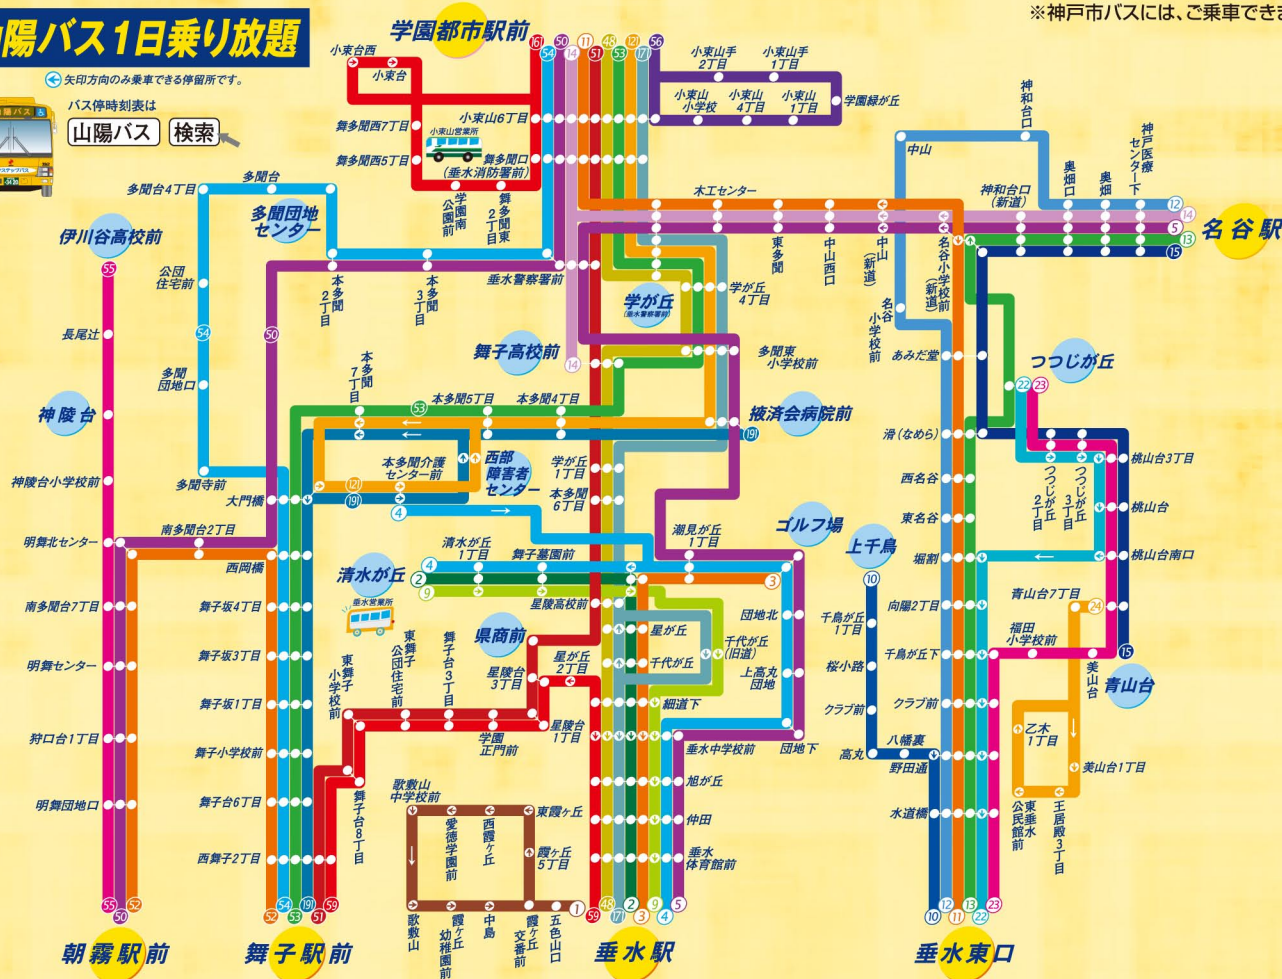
陽バス1日乗り放題

※神戸市バスには、ご乗車でき

矢印方向のみ乗車できる停留所です。
バス停時刻表は
山陽バス 検索

学園都市駅前
161 50 54 14 11 48 51 53 121 17 56

小束台西
小束台
小束山手2丁目
小束山手1丁目
小束山小学校
小束山4丁目
小束山1丁目
学園緑が丘
小束山6丁目
舞多聞西7丁目
小束山営業所
舞多聞西5丁目
舞多聞口(垂水消防署前)
多聞台4丁目
多聞台
学園南公園前
舞多聞2丁目
舞多聞東
木工センター
神和台口
中山
奥畑口
奥畑
神戸医療センター下
神和台口(新道)
名谷駅
12 14 5 13 15
多聞団地センター
伊川谷高校前
55
本多聞2丁目
本多聞3丁目
東多聞
中山西口
中山(新道)
名谷小学校前(新道)
公団住宅前
垂水警察署前
学が丘4丁目
学が丘(垂水警察署前)
長尾辻
54
50
名谷小学校前
多聞団地口
14
舞子高校前
多聞東小学校前
あみだ堂
つつじが丘
22 23
神陵台
本多聞7丁目
53
本多聞5丁目
本多聞4丁目
拔済会病院前
19
滑(なめら)
神陵台小学校前
多聞寺前
本多聞介護センター前
121
西部障害者センター
学が丘1丁目
本多聞6丁目
西名谷
つつじが丘2丁目
つつじが丘3丁目
桃山台3丁目
大門橋
19
4
桃山台
東名谷
明舞北センター
南多聞台2丁目
潮見が丘1丁目
ゴルフ場
上千鳥
堀割
桃山台南口
西岡橋
清水が丘1丁目
舞子墓園前
10
2
清水が丘
9
3
青山台7丁目
24
南多聞台7丁目
舞子坂4丁目
星陵高校前
団地北
千鳥が丘1丁目
向陽2丁目
垂水営業所
県商前
星が丘
千代が丘(旧道)
福田小学校前
舞子坂3丁目
東舞子小学校前
東舞子公団住宅前
舞子台3丁目
千代が丘
桜小路
千鳥が丘下
15
明舞センター
星陵台3丁目
星が丘2丁目
上高丸団地
美山台
青山台
舞子坂1丁目
細道下
クラブ前
クラブ前
狩口台1丁目
学園正門前
星陵台1丁目
乙木1丁目
舞子小学校前
垂水中学校前
団地下
高丸
八幡裏
野田通
美山台1丁目
歌敷山中学校前
東霞ケ丘
旭が丘
舞子台6丁目
明舞団地口
愛徳学園前
西霞ケ丘
舞子台8丁目
霞ケ丘5丁目
仲田
水道橋
東垂水公民館前
王居殿3丁目
垂水体育館前
西舞子2丁目
歌敷山
霞ケ丘幼稚園前
中島
霞ケ丘交番前
五色山口
1
59 48 17 2 3 9 4 5
10 12 11 13 22 23
55 50 52
52 53 54 191 51 59
朝霧駅前
舞子駅前
垂水駅
垂水東口